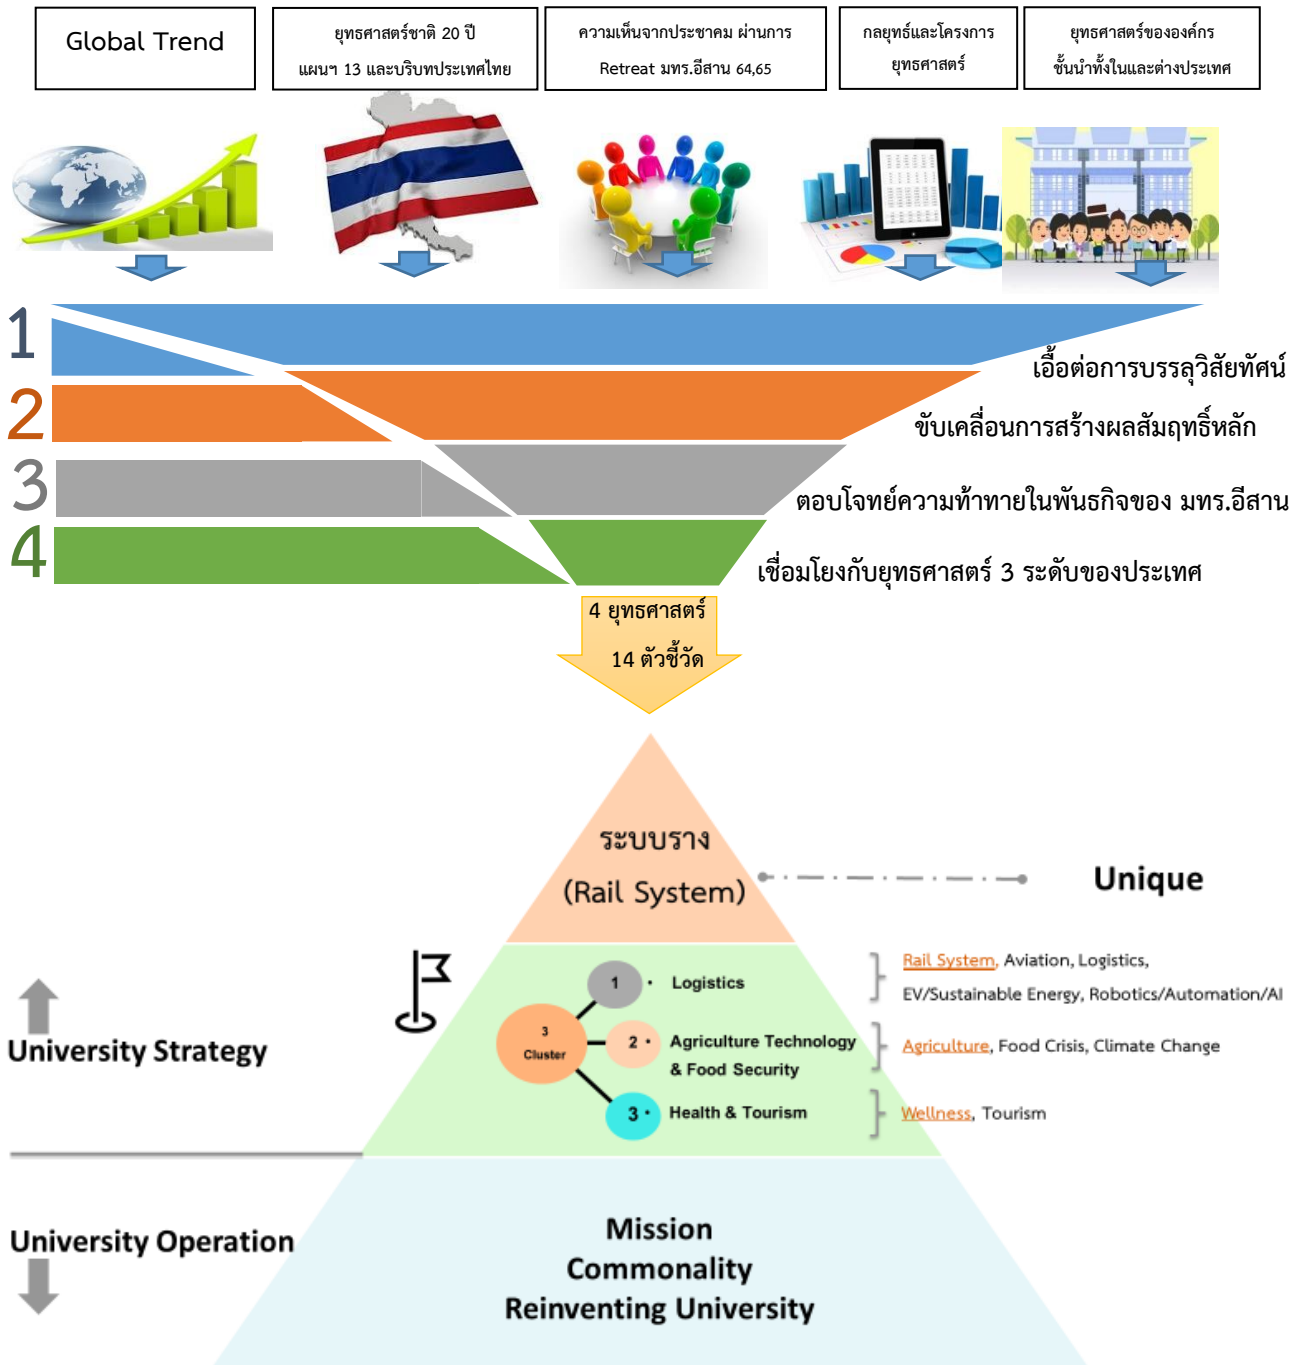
Global Trend

ยุทธศาสตร์ชาติ 20 ปี แผนฯ 13 และบริบทประเทศไทย

ความเห็นจากประชาคม ผ่านการ Retreat มทร.อีสาน 64,65

กลยุทธ์และโครงการ ยุทธศาสตร์

ยุทธศาสตร์ขององค์กร ชั้นนำทั้งในและต่างประเทศ

1 เอื้อต่อการบรรลุวิสัยทัศน์

2 ขับเคลื่อนการสร้างผลสัมฤทธิ์หลัก

3 ตอบโจทย์ความท้าทายในพันธกิจของ มทร.อีสาน

4 เชื่อมโยงกับยุทธศาสตร์ 3 ระดับของประเทศ

4 ยุทธศาสตร์
14 ตัวชี้วัด

ระบบราง
(Rail System)

Unique

University Strategy

3 Cluster

1 • Logistics

2 • Agriculture Technology & Food Security

3 • Health & Tourism

Rail System, Aviation, Logistics, EV/Sustainable Energy, Robotics/Automation/AI

Agriculture, Food Crisis, Climate Change

Wellness, Tourism

University Operation

Mission
Commonality
Reinventing University